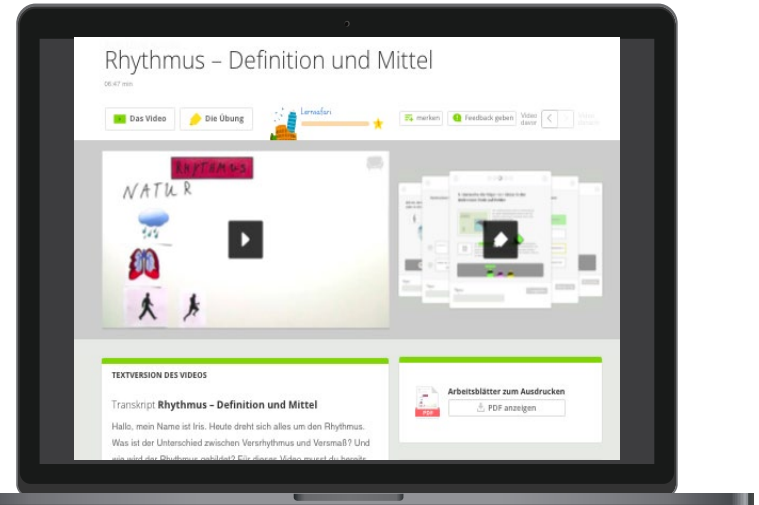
Rhythmus – Definition und Mittel

06:47 min

Das Video

Die Übung

Lernsafari

merken

Feedback geben

Video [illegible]

RHYTHMUS

NATUR

TEXTVERSION DES VIDEOS

Transkript **Rhythmus – Definition und Mittel**

Hallo, mein Name ist Iris. Heute dreht sich alles um den Rhythmus. Was ist der Unterschied zwischen Versrhythmus und Versmaß? Und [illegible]

Arbeitsblätter zum Ausdrucken

PDF anzeigen